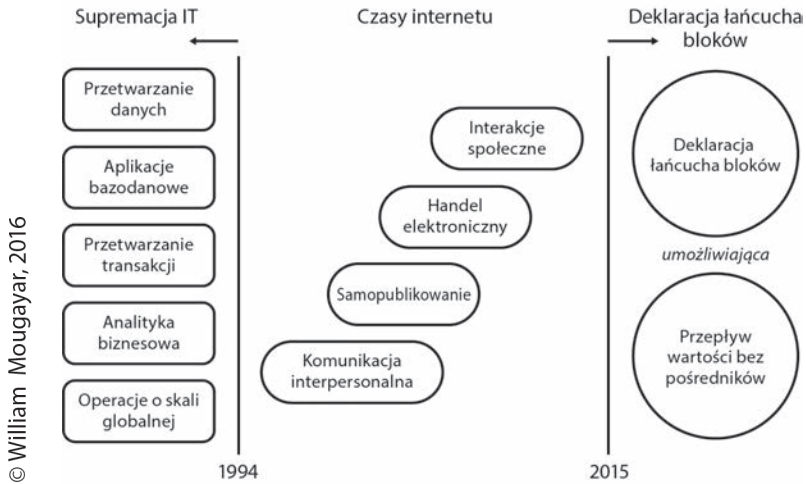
Supremacja IT

Czasy internetu

Deklaracja łańcucha bloków

Przetwarzanie danych

Aplikacje bazodanowe

Przetwarzanie transakcji

Analityka biznesowa

Operacje o skali globalnej

Interakcje społeczne

Handel elektroniczny

Samopublikowanie

Komunikacja interpersonalna

Deklaracja łańcucha bloków

umożliwiająca

Przepływ wartości bez pośredników

1994

2015

© William Mougayar, 2016